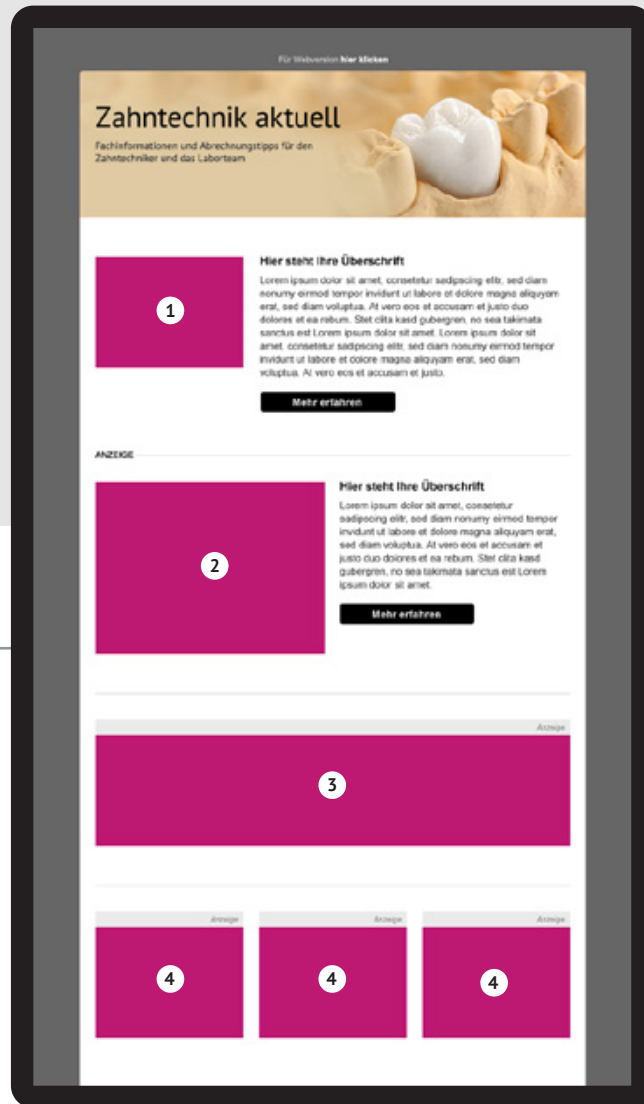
Für Webversion hier klicken

Zahntechnik aktuell

Fachinformationen und Abrechnungstipps für den Zahntechniker und das Laborteam

1

Hier steht Ihre Überschrift

Lorem ipsum dolor sit amet, consetetur sadipscing elitr, sed diam nonumy eirmod tempor invidunt ut labore et dolore magna aliquyam erat, sed diam voluptua. At vero eos et accusam et justo duo dolores et ea rebum. Stet clita kasd gubergren, no sea takimata sanctus est Lorem ipsum dolor sit amet. Lorem ipsum dolor sit amet, consetetur sadipscing elitr, sed diam nonumy eirmod tempor invidunt ut labore et dolore magna aliquyam erat, sed diam voluptua. At vero eos et accusam et justo.

Mehr erfahren

ANZEIGE

2

Hier steht Ihre Überschrift

Lorem ipsum dolor sit amet, consetetur sadipscing elitr, sed diam nonumy eirmod tempor invidunt ut labore et dolore magna aliquyam erat, sed diam voluptua. At vero eos et accusam et justo duo dolores et ea rebum. Stet clita kasd gubergren, no sea takimata sanctus est Lorem ipsum dolor sit amet.

Mehr erfahren

Anzeige

3

Anzeige

4

Anzeige

4

Anzeige

4